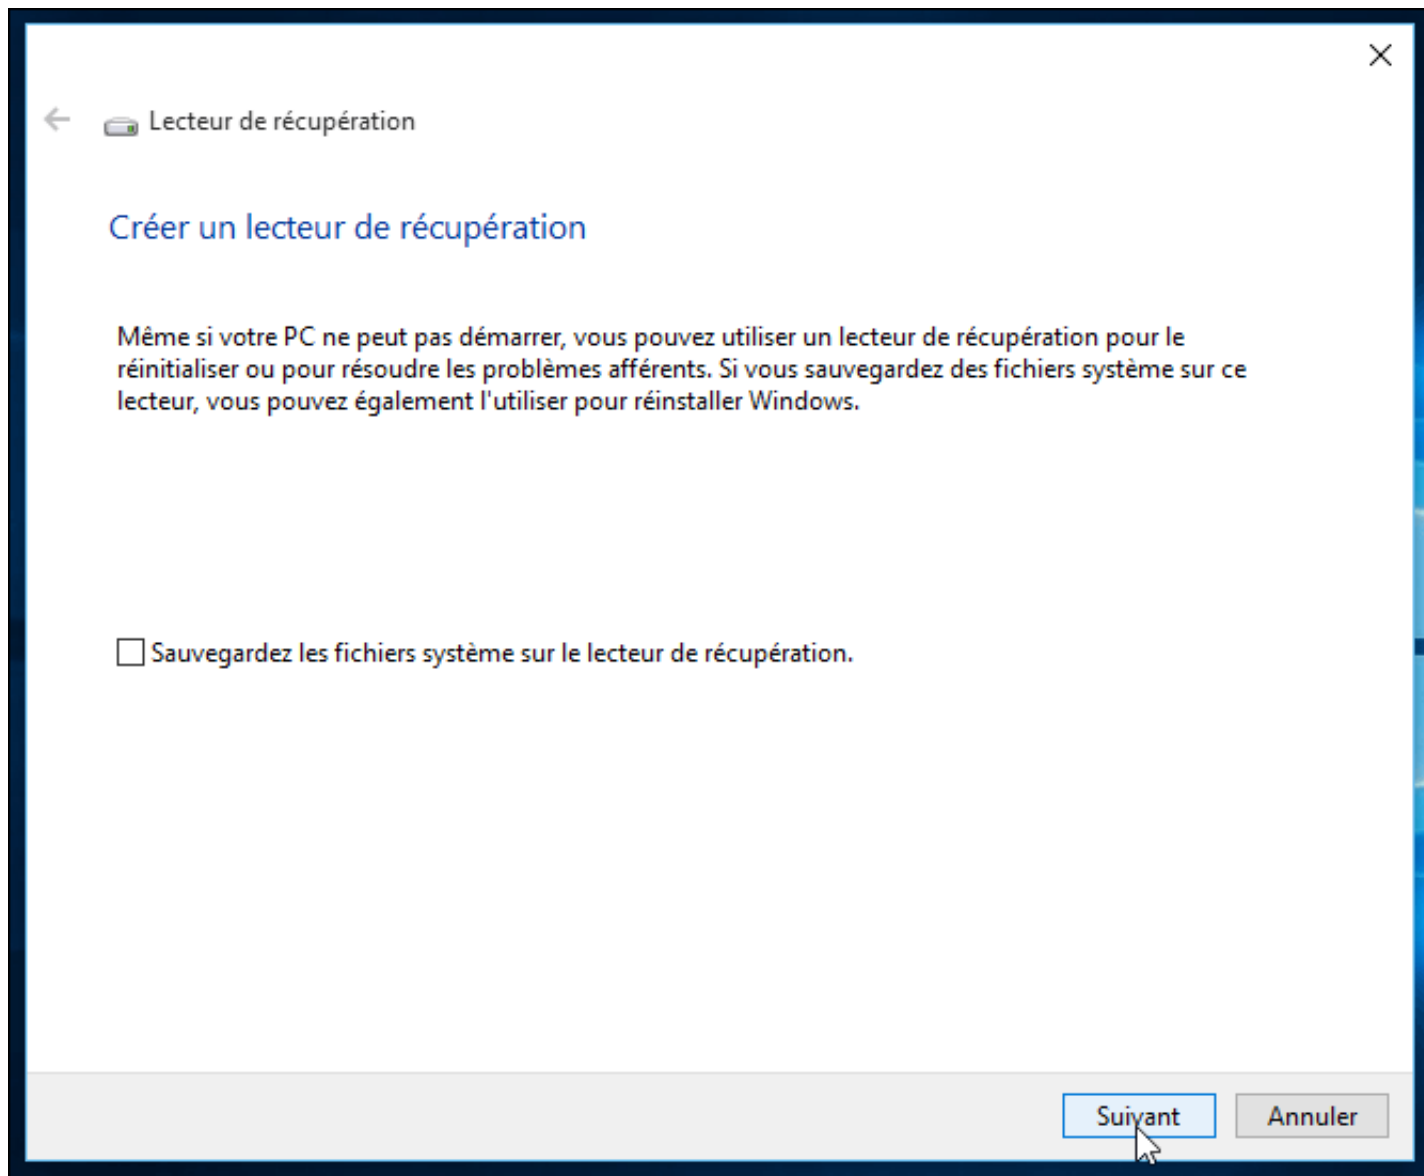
Lecteur de récupération

Créer un lecteur de récupération

Même si votre PC ne peut pas démarrer, vous pouvez utiliser un lecteur de récupération pour le réinitialiser ou pour résoudre les problèmes afférents. Si vous sauvegardez des fichiers système sur ce lecteur, vous pouvez également l'utiliser pour réinstaller Windows.

Sauvegardez les fichiers système sur le lecteur de récupération.

Suivant

Annuler